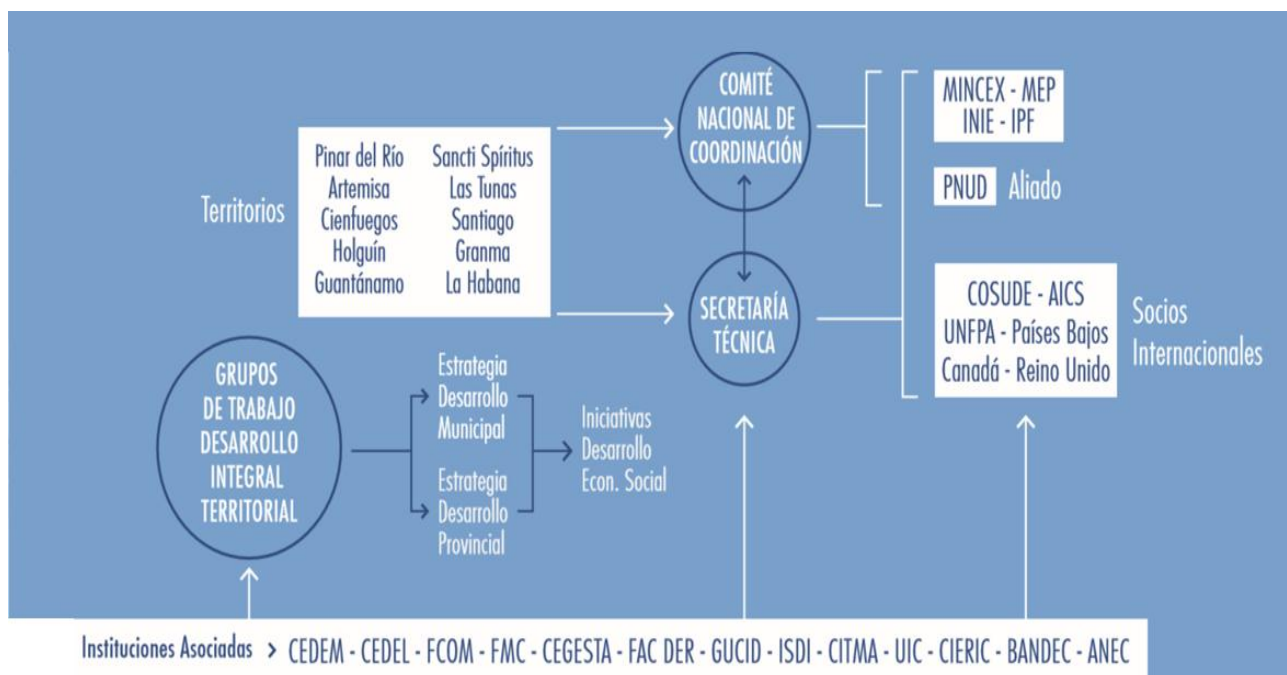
Territorios

Pinar del Río
Artemisa
Cienfuegos
Holguín
Guantánamo

Sancti Spíritus
Las Tunas
Santiago
Granma
La Habana

COMITÉ NACIONAL DE COORDINACIÓN

SECRETARÍA TÉCNICA

MINCEX - MEP
INIE - IPF

PNUD Aliado

COSUDE - AICS
UNFPA - Países Bajos
Canadá - Reino Unido

Socios Internacionales

GRUPOS DE TRABAJO DESARROLLO INTEGRAL TERRITORIAL

Estrategia Desarrollo Municipal

Estrategia Desarrollo Provincial

Iniciativas Desarrollo Econ. Social

Instituciones Asociadas > CEDEM - CEDEL - FCOM - FMC - CEGESTA - FAC DER - GUCID - ISDI - CITMA - UIC - CIERIC - BANDEC - ANEC